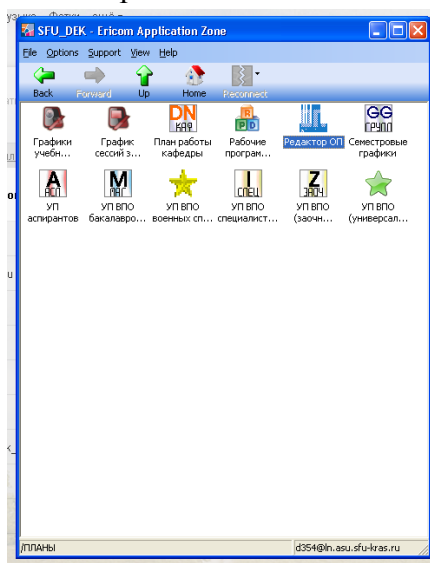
SFU_DEK - Ericom Application Zone

File Options Support View Help

Back Forward Up Home Reconnect

Графики учебн...
График сессий з...
DN КАФ План работы кафедры
RPD Рабочие програм...
Редактор ОП
GG ГРУПП Семестровые графики

A АСП УП аспирантов
M МАГ УП ВПО бакалавро...
УП ВПО военных сп...
I СПЕЦ УП ВПО специалист...
Z ЗАОЧ УП ВПО (заочн...
УП ВПО (универсал...

/ПЛАНЫ
d354@ln.asu.sfu-kras.ru